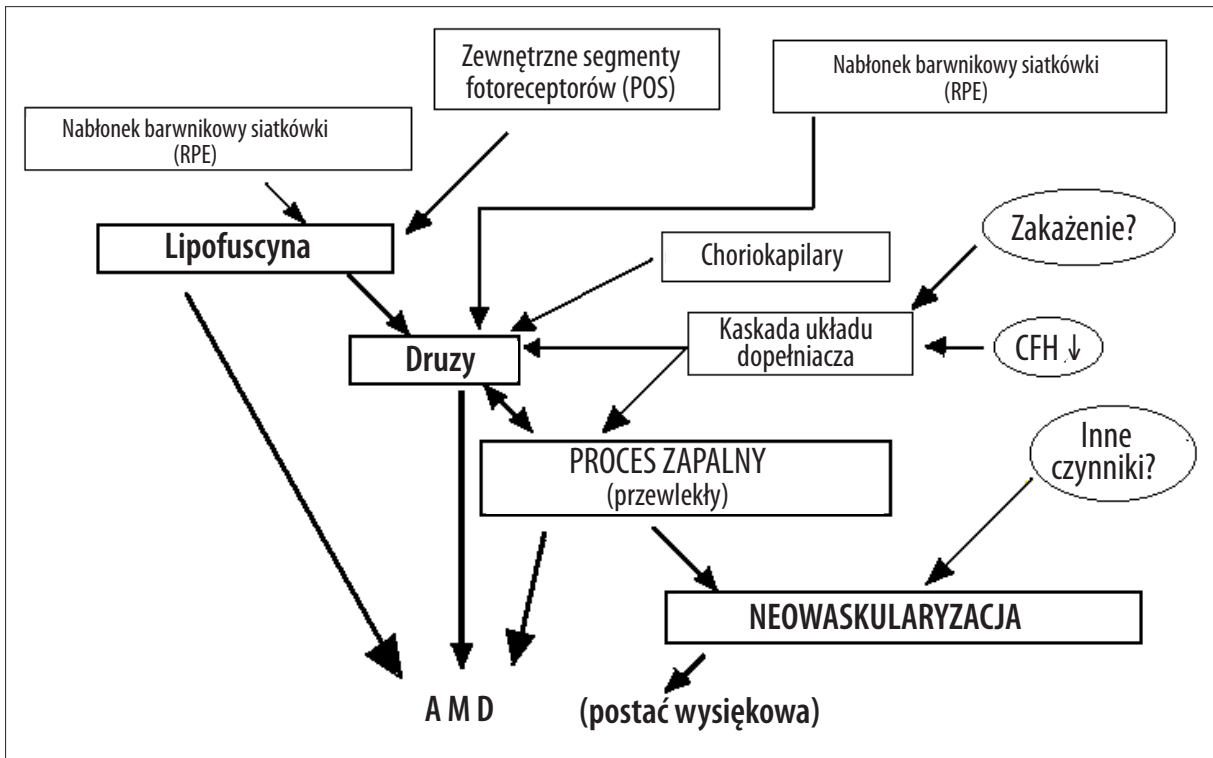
Zewnętrzne segmenty fotoreceptorów (POS)

Nabłonek barwnikowy siatkówki (RPE)

Nabłonek barwnikowy siatkówki (RPE)

Lipofuscyna

Choriokapilary

Zakażenie?

Kaskada układu dopełniacza

CFH ↓

Druzy

PROCES ZAPALNY (przewlekły)

Inne czynniki?

NEOWASKULARYZACJA

A M D

(postać wysiękowa)